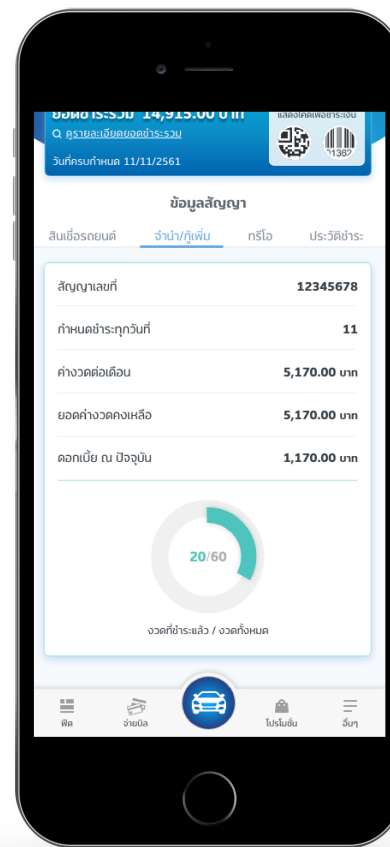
ยอดชำระรวม 14,915.00 บาท
ดูรายละเอียดยอดชำระรวม
วันที่ครบกำหนด 11/11/2561
แสดงโค้ดเพื่อชำระเงิน
21362

ข้อมูลสัญญา

สินเชื่อรถยนต์ | จำนำ/กู้เพิ่ม | ทรีโอ | ประวัติชำระ

| | |
|---|---|
| สัญญาเลขที่ | 12345678 |
| กำหนดชำระทุกวันที่ | 11 |
| ค่างวดต่อเดือน | 5,170.00 บาท |
| ยอดค่างวดคงเหลือ | 5,170.00 บาท |
| ดอกเบี้ย ณ ปัจจุบัน | 1,170.00 บาท |

20/60

งวดที่ชำระแล้ว / งวดทั้งหมด

ฟีด
จ่ายบิล
โปรโมชั่น
อื่นๆ